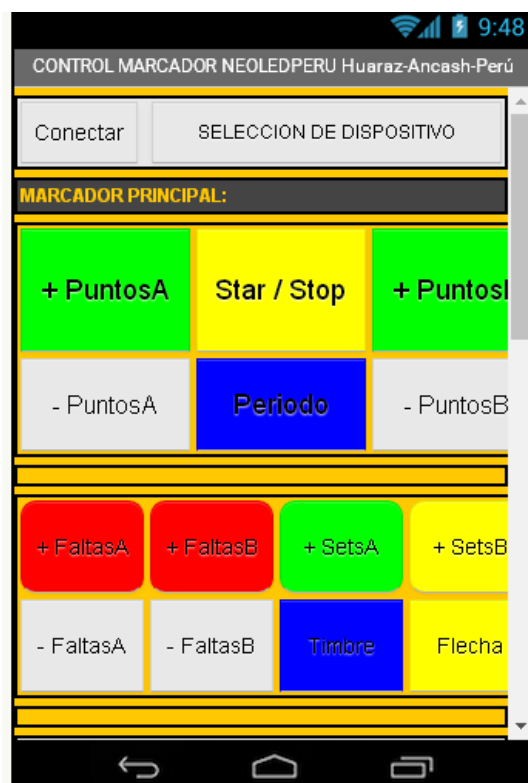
9:48

CONTROL MARCADOR NEOLEDPERU Huaraz-Ancash-Perú

Conectar

SELECCION DE DISPOSITIVO

MARCADOR PRINCIPAL:

+ PuntosA

Star / Stop

+ PuntosB

- PuntosA

Periodo

- PuntosB

+ FaltasA

+ FaltasB

+ SetsA

+ SetsB

- FaltasA

- FaltasB

Timbre

Flecha